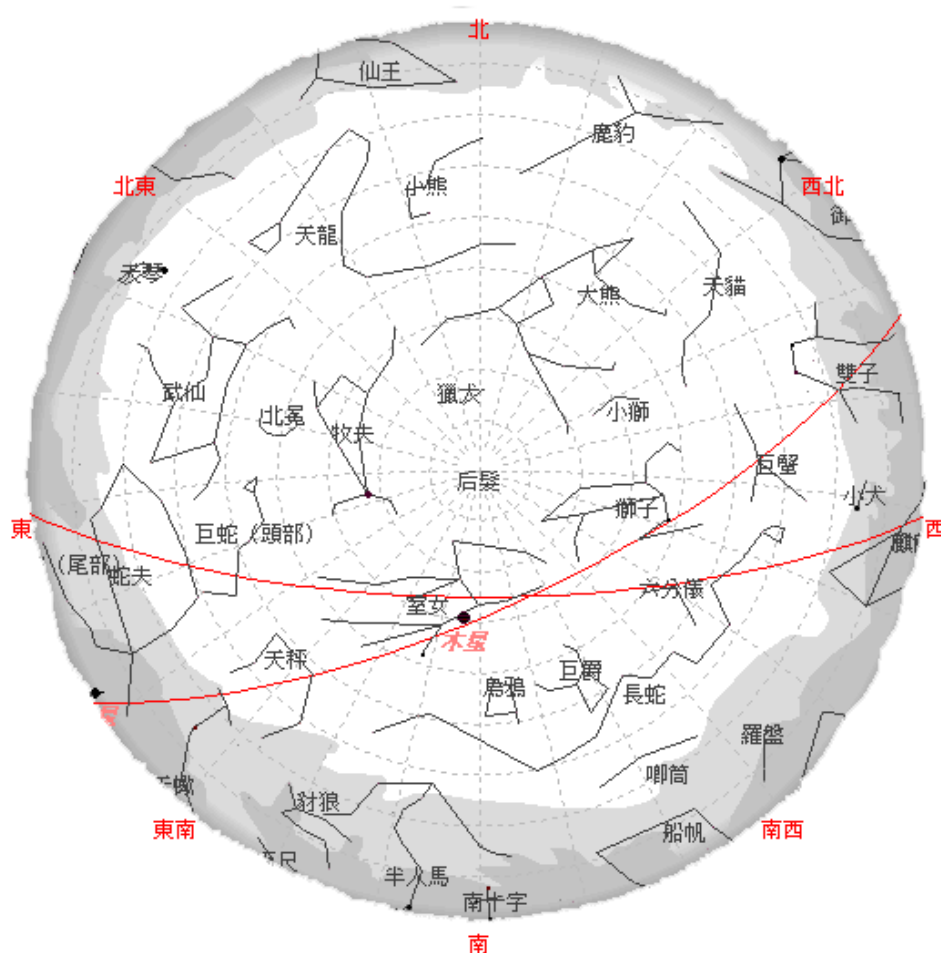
北
仙王
鹿豹
小熊
北東
西北
御
天龍
天琴
大熊
天貓
武仙
雙子
北冕
牧夫
獵犬
小獅
巨蟹
后髮
小犬
東
獅子
西
巨蛇（頭部）
麒
（尾部）蛇夫
室女
六分儀
木星
天秤
巨爵
烏鴉
長蛇
羅盤
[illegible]
唧筒
豺狼
東南
南西
船帆
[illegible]尺
半人馬
南十字
南